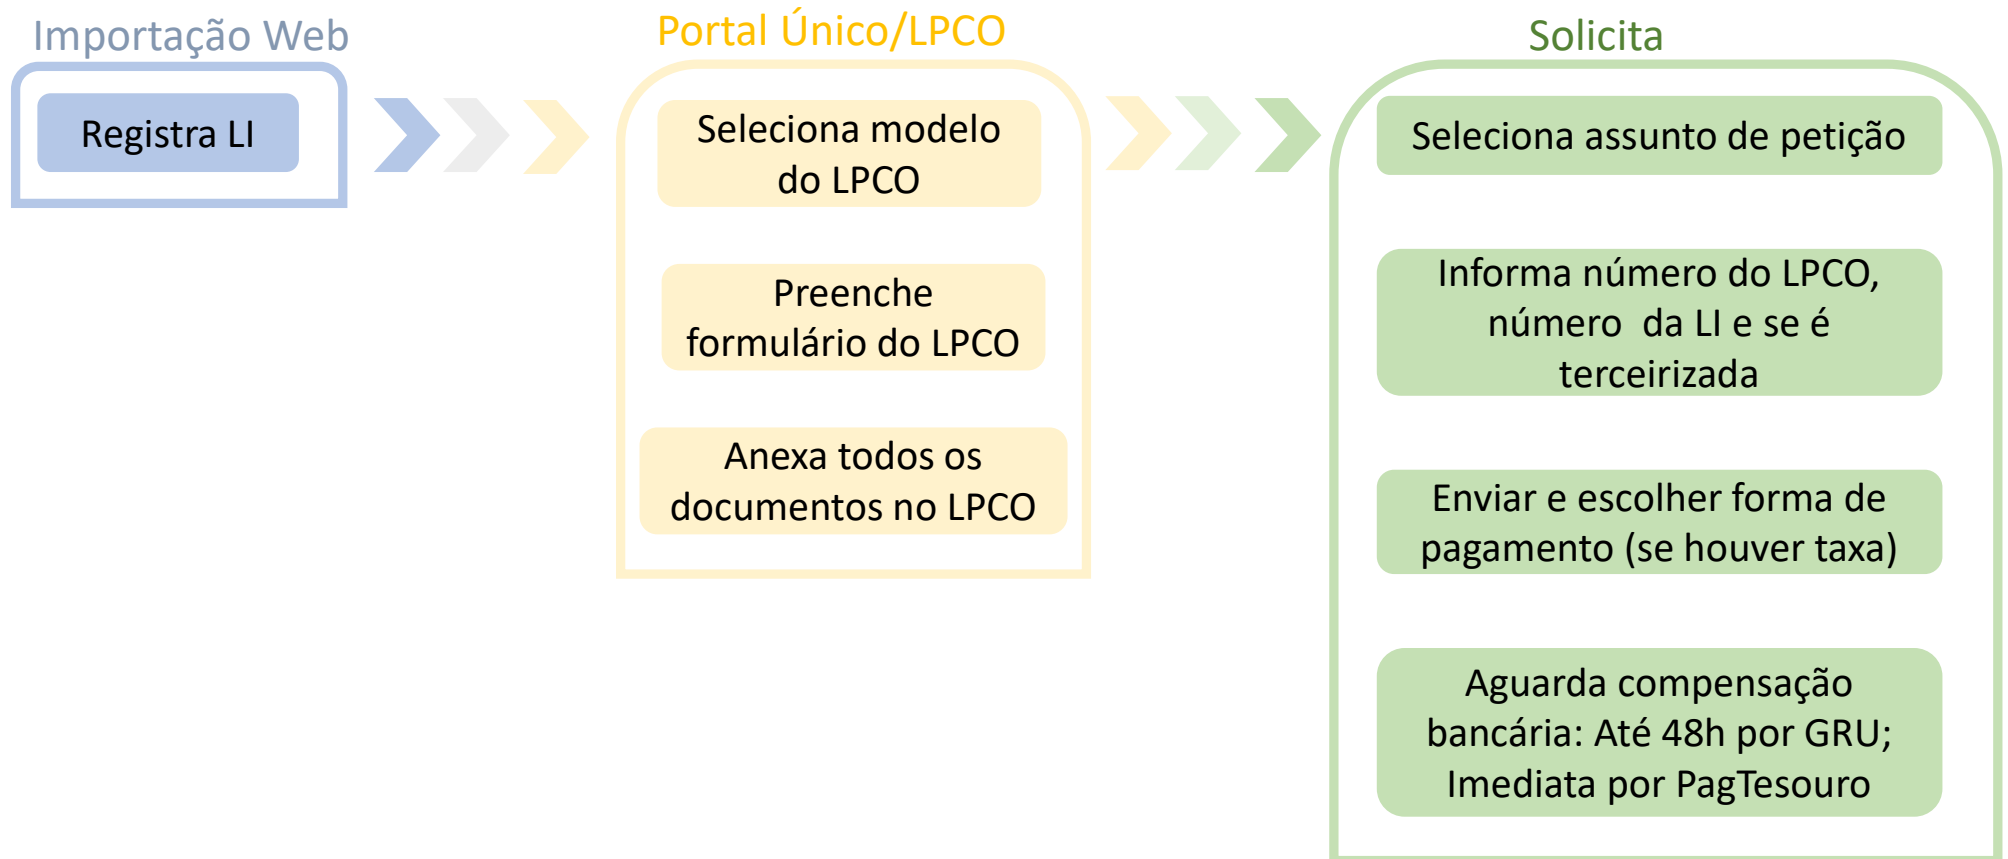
Importação Web

Registra LI

Portal Único/LPCO

Seleciona modelo do LPCO

Preenche formulário do LPCO

Anexa todos os documentos no LPCO

Solicita

Seleciona assunto de petição

Informa número do LPCO, número da LI e se é terceirizada

Enviar e escolher forma de pagamento (se houver taxa)

Aguarda compensação bancária: Até 48h por GRU; Imediata por PagTesouro